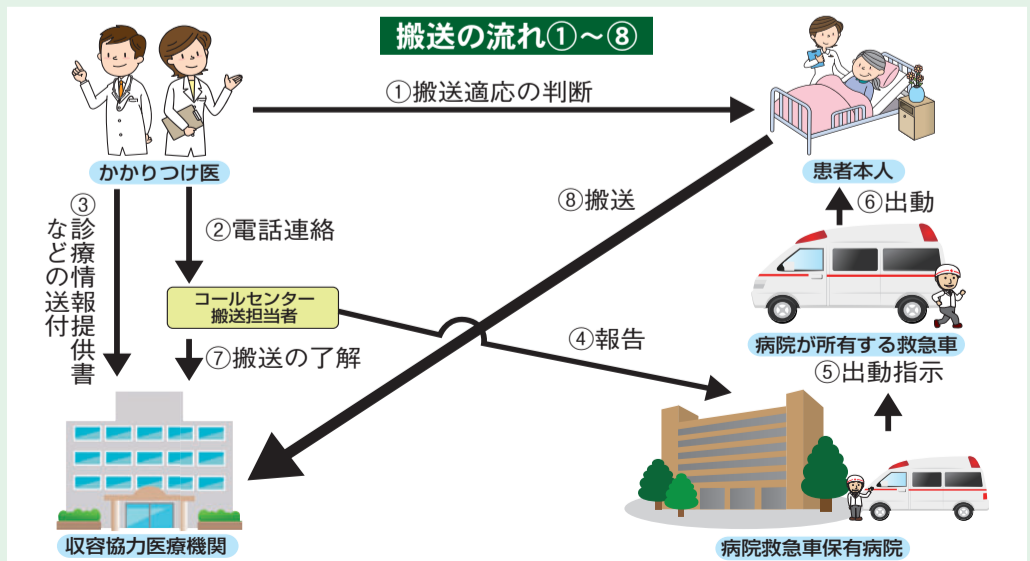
搬送の流れ①～⑧

①搬送適応の判断

かかりつけ医

患者本人

⑧搬送

③診療情報提供書などの送付

②電話連絡

⑥出動

コールセンター
搬送担当者

④報告

病院が所有する救急車

⑦搬送の了解

⑤出動指示

収容協力医療機関

病院救急車保有病院